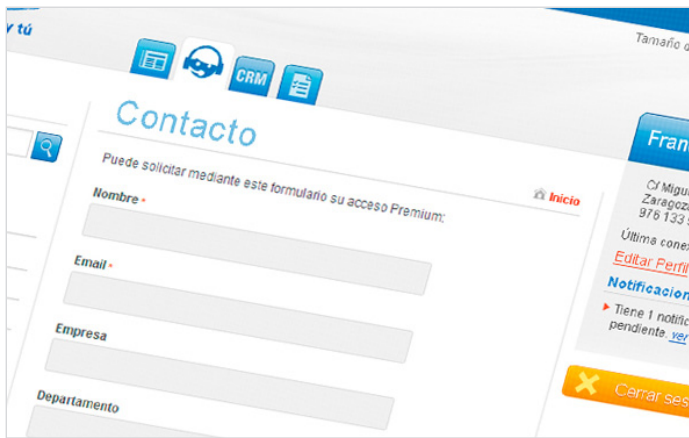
y tú

Tamaño d

CRM

Contacto

Puede solicitar mediante este formulario su acceso Premium:

Inicio

Nombre *

Email *

Empresa

Departamento

Fran

C/ Migu
Zaragoz
976 133

Última cone

Editar Perfil

Notificacion

Tiene 1 notific
pendiente. ver

Cerrar ses